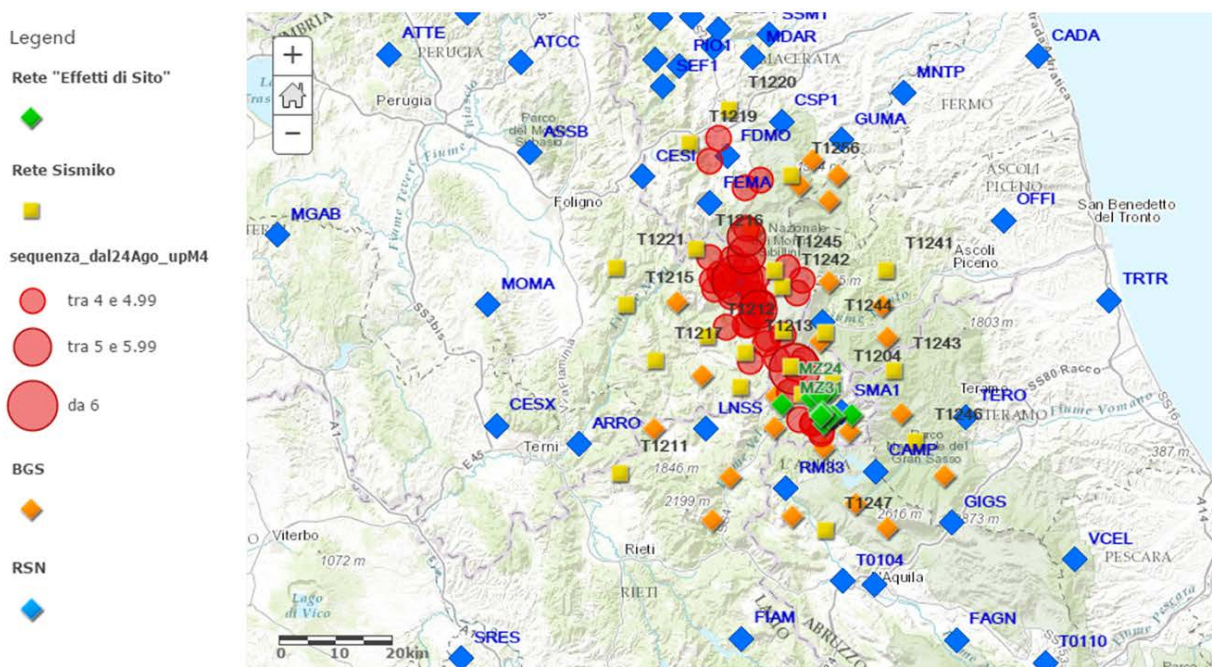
Legend

Rete "Effetti di Sito"

Rete Sismiko

sequenza_dal24Ago_upM4

tra 4 e 4.99

tra 5 e 5.99

da 6

BGS

RSN

ATTE
ATCC
SSM1
RIO1
MDAR
SEF1
CADA
PERUGIA
MACERATA
T1220
MNTP
Perugia
CSP1
T1219
FERMO
ASSB
FDMO
GUMA
CESI
T1256
ASCOLI PICENO
FEMA
OFFI
San Benedetto del Tronto
Foligno
MGAB
T1216
T1221
T1245
T1241
Ascoli Piceno
T1242
T1215
MOMA
TRTR
T1212
T1244
T1213
T1217
1803 m
T1204
T1243
MZ24
MZ31
SMA1
Teramo
TERO
TERAMO
CESX
LNSS
T1246
ARRO
Terni
T1211
CAMP
RM33
1846 m
387 m
2199 m
T1247
GIGS
2616 m
Viterbo
VCEL
PESCARA
1072 m
Rieti
T0104
L'Aquila
RIETI
Lago di Vico
FIAM
ABRUZZO
FAGN
SRES
T0110
0
10
20km